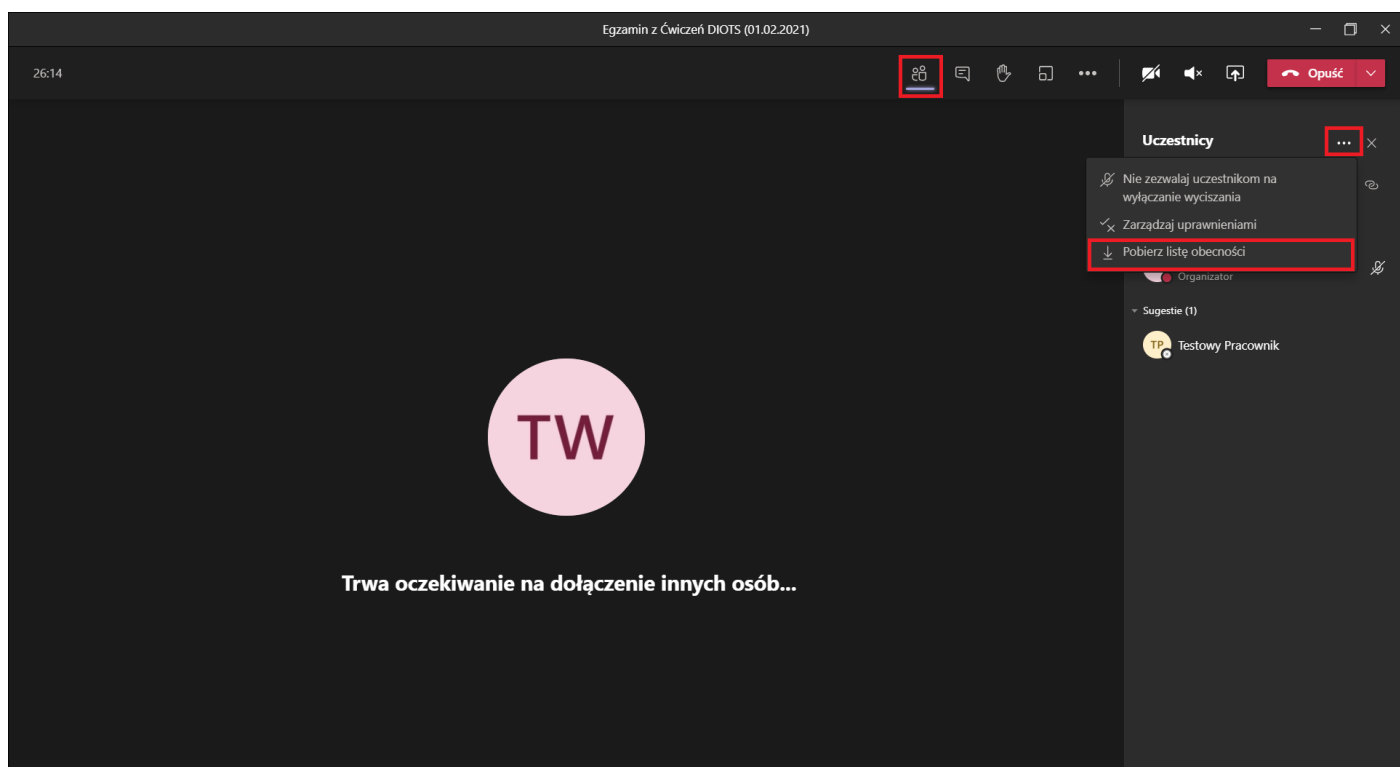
Egzamin z Ćwiczeń DIOTS (01.02.2021)

26:14

Opuść

Uczestnicy

Nie zezwalaj uczestnikom na wyłączanie wyciszania

Zarządzaj uprawnieniami

Pobierz listę obecności

Organizator

Sugestie (1)

TP Testowy Pracownik

TW

Trwa oczekiwanie na dołączenie innych osób...